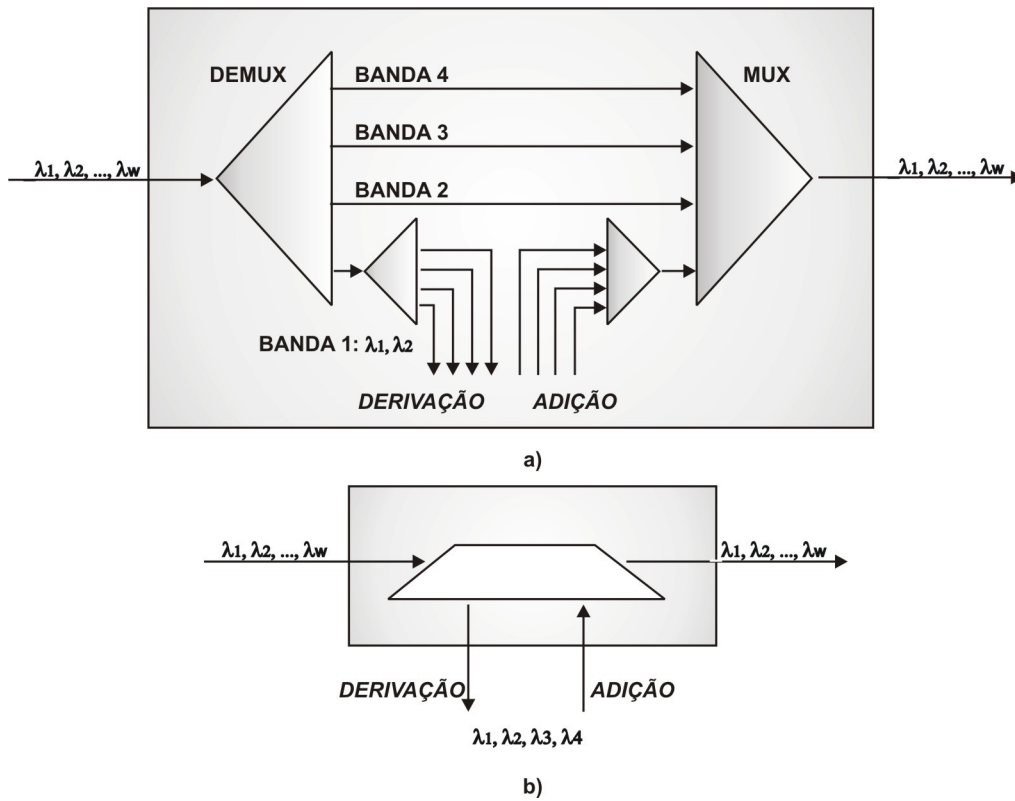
DEMUX

BANDA 4

BANDA 3

BANDA 2

MUX

$\lambda_1, \lambda_2, ..., \lambda_w$

$\lambda_1, \lambda_2, ..., \lambda_w$

BANDA 1: $\lambda_1, \lambda_2$

DERIVAÇÃO

ADIÇÃO

a)

$\lambda_1, \lambda_2, ..., \lambda_w$

$\lambda_1, \lambda_2, ..., \lambda_w$

DERIVAÇÃO

ADIÇÃO

$\lambda_1, \lambda_2, \lambda_3, \lambda_4$

b)